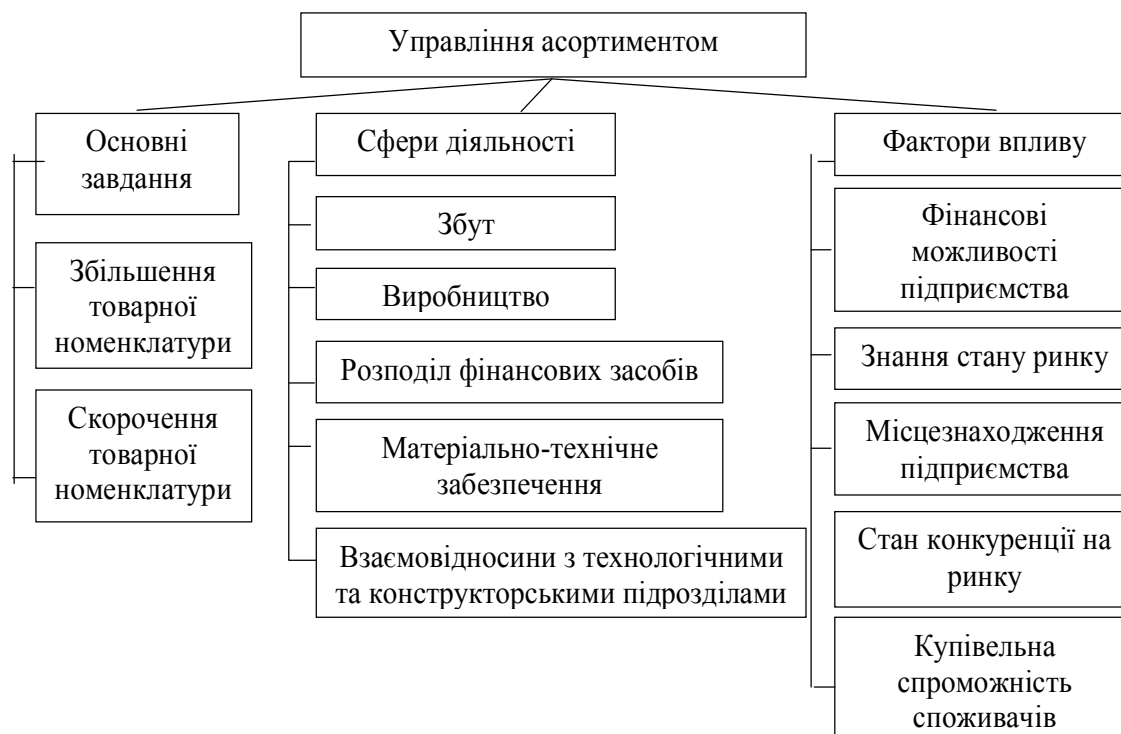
Управління асортиментом

Основні завдання

Збільшення товарної номенклатури

Скорочення товарної номенклатури

Сфери діяльності

Збут

Виробництво

Розподіл фінансових засобів

Матеріально-технічне забезпечення

Взаємовідносини з технологічними та конструкторськими підрозділами

Фактори впливу

Фінансові можливості підприємства

Знання стану ринку

Місцезнаходження підприємства

Стан конкуренції на ринку

Купівельна спроможність споживачів